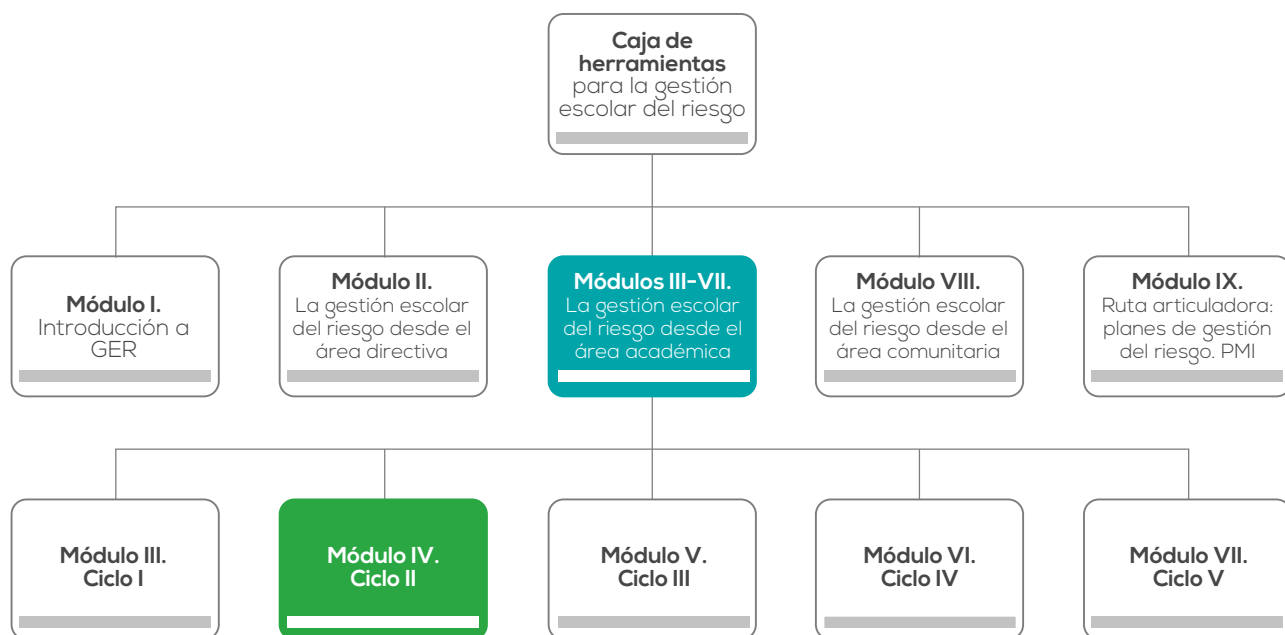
Caja de herramientas para la gestión escolar del riesgo

Módulo I. Introducción a GER

Módulo II. La gestión escolar del riesgo desde el área directiva

Módulos III-VII. La gestión escolar del riesgo desde el área académica

Módulo VIII. La gestión escolar del riesgo desde el área comunitaria

Módulo IX. Ruta articuladora: planes de gestión del riesgo. PMI

Módulo III. Ciclo I

Módulo IV. Ciclo II

Módulo V. Ciclo III

Módulo VI. Ciclo IV

Módulo VII. Ciclo V